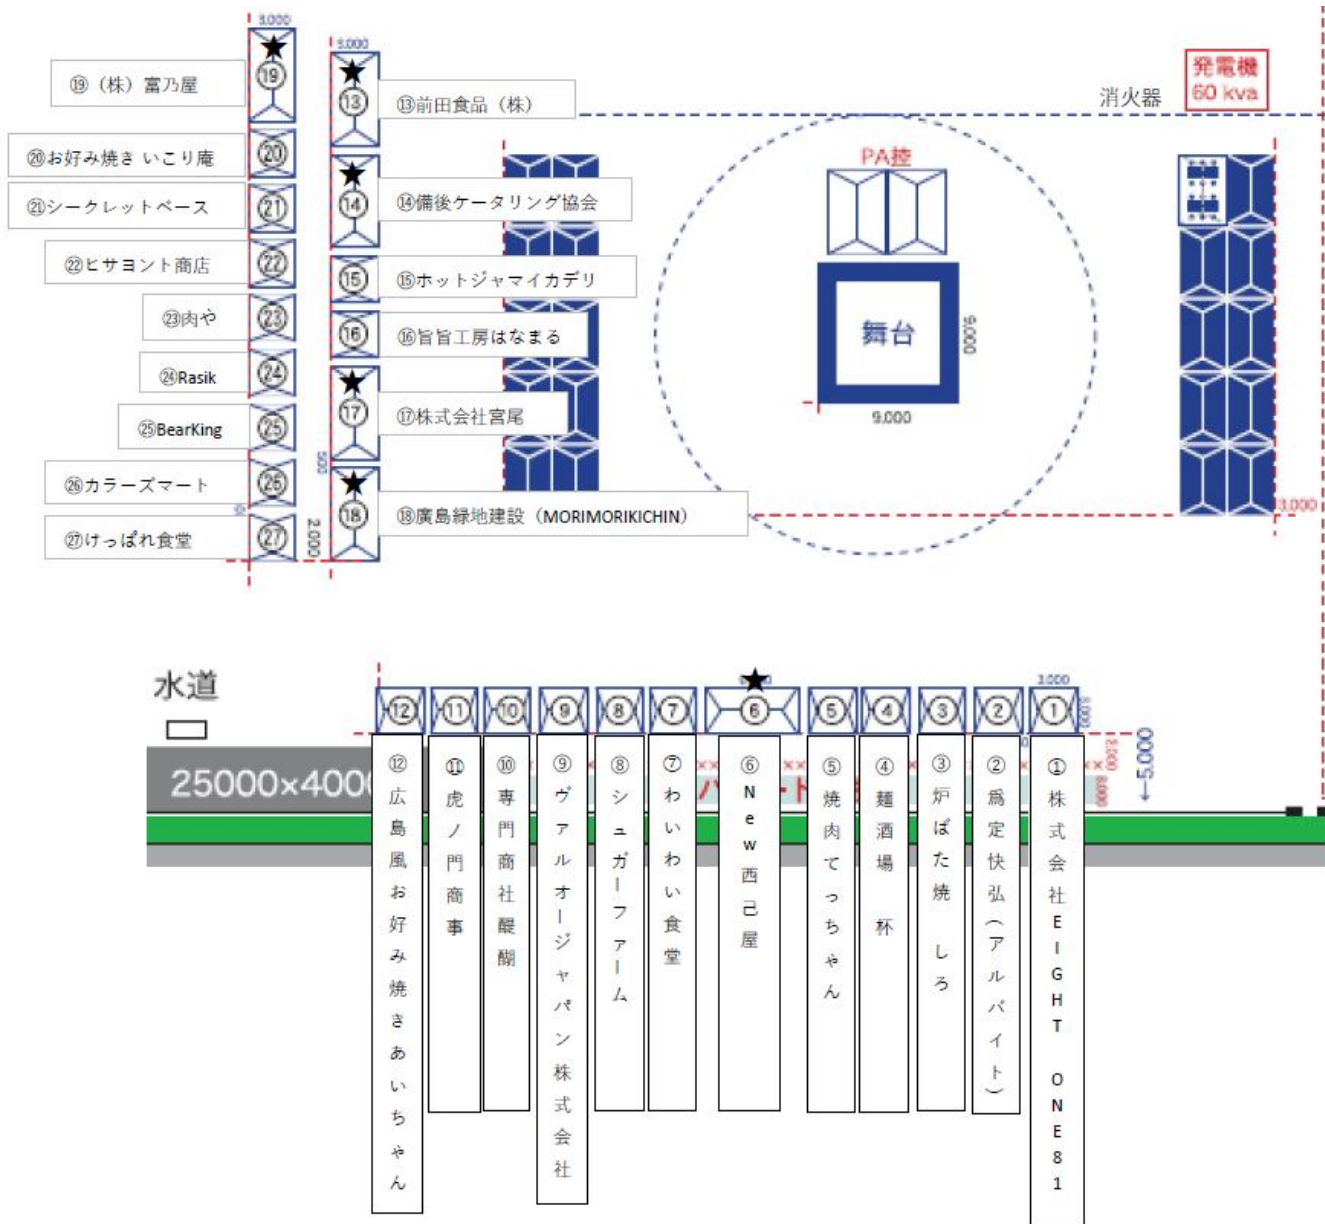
3,000
★
⑲
⑲（株）富乃屋
⑳
⑳お好み焼き いこり庵
㉑
㉑シークレットベース
㉒
㉒ヒサヨント商店
㉓
㉓肉や
㉔
㉔Rasik
㉕
㉕BearKing
㉖
㉖カラーズマート
㉗
㉗けっぱれ食堂
2,000
500
3,000
★
⑬
⑬前田食品（株）
★
⑭
⑭備後ケータリング協会
⑮
⑮ホットジャマイカデリ
⑯
⑯旨旨工房はなまる
★
⑰
⑰株式会社宮尾
★
⑱
⑱廣島緑地建設（MORIMORIKICHIN）
消火器
発電機
60 kva
PA控
舞台
9,000
9,000
3,000
水道
25000×400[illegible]
3,000
★
⑫ ⑪ ⑩ ⑨ ⑧ ⑦ ⑥ ⑤ ④ ③ ② ①
5,000
⑫広島風お好み焼きあいちゃん
⑪虎ノ門商事
⑩専門商社醍醐
⑨ヴァルオージャパン株式会社
⑧シュガーファーム
⑦わいわい食堂
⑥New西己屋
⑤焼肉てっちゃん
④麺酒場 杯
③炉ばた焼 しろ
②爲定快弘（アルバイト）
①株式会社EIGHT ONE81